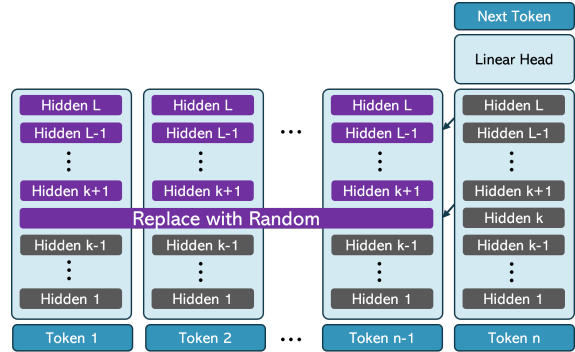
Next Token

Linear Head

Hidden L
Hidden L-1
⋮
Hidden k+1
Hidden k-1
⋮
Hidden 1

Hidden L
Hidden L-1
⋮
Hidden k+1
Hidden k-1
⋮
Hidden 1

...

Hidden L
Hidden L-1
⋮
Hidden k+1
Hidden k-1
⋮
Hidden 1

Hidden L
Hidden L-1
⋮
Hidden k+1
Hidden k
Hidden k-1
⋮
Hidden 1

Replace with Random

Token 1 Token 2 ... Token n-1 Token n